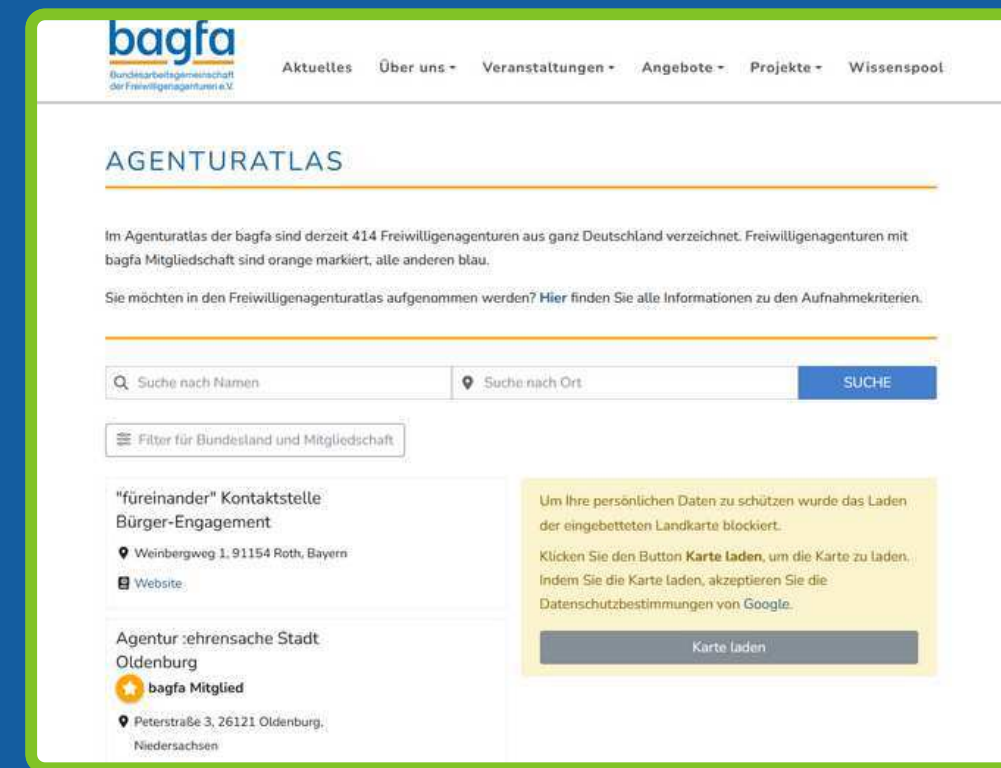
bagfa
Bundesarbeitsgemeinschaft der Freiwilligenagenturen e.V.

Aktuelles Über uns Veranstaltungen Angebote Projekte Wissenspool

AGENTURATLAS

Im Agenturatlas der bagfa sind derzeit 414 Freiwilligenagenturen aus ganz Deutschland verzeichnet. Freiwilligenagenturen mit bagfa Mitgliedschaft sind orange markiert, alle anderen blau.

Sie möchten in den Freiwilligenagenturatlas aufgenommen werden? Hier finden Sie alle Informationen zu den Aufnahmekriterien.

Suche nach Namen
Suche nach Ort
SUCHE

Filter für Bundesland und Mitgliedschaft

"füreinander" Kontaktstelle Bürger-Engagement
Weinbergweg 1, 91154 Roth, Bayern
Website

Agentur :ehrensache Stadt Oldenburg
bagfa Mitglied
Peterstraße 3, 26121 Oldenburg, Niedersachsen

Um Ihre persönlichen Daten zu schützen wurde das Laden der eingebetteten Landkarte blockiert.

Klicken Sie den Button Karte laden, um die Karte zu laden. Indem Sie die Karte laden, akzeptieren Sie die Datenschutzbestimmungen von Google.

Karte laden